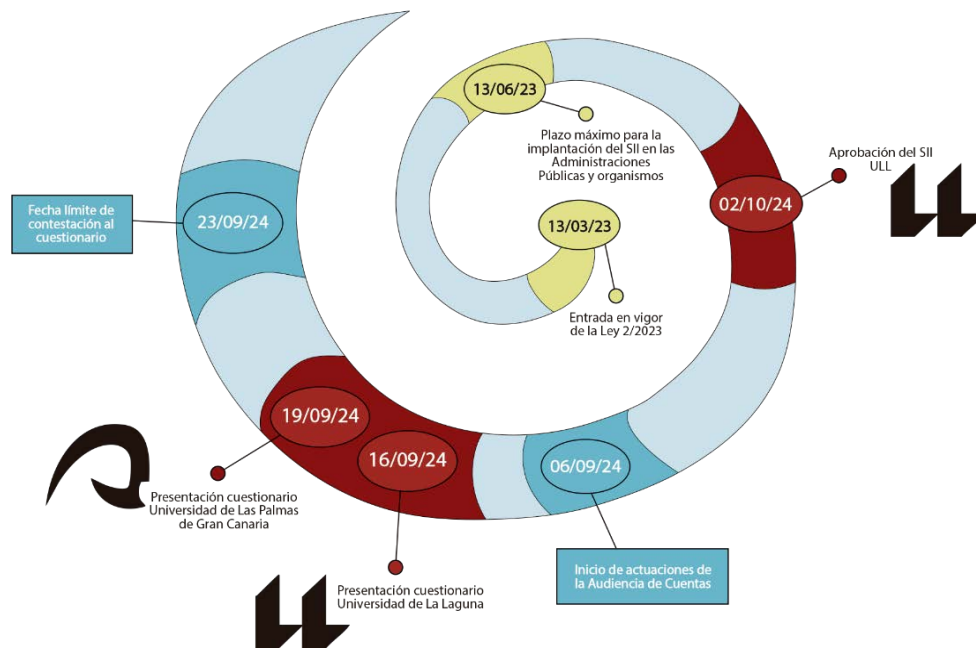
13/06/23

Plazo máximo para la implantación del SII en las Administraciones Públicas y organismos

Aprobación del SII ULL

02/10/24

Fecha límite de contestación al cuestionario

23/09/24

13/03/23

Entrada en vigor de la Ley 2/2023

19/09/24

16/09/24

06/09/24

Presentación cuestionario Universidad de Las Palmas de Gran Canaria

Presentación cuestionario Universidad de La Laguna

Inicio de actuaciones de la Audiencia de Cuentas